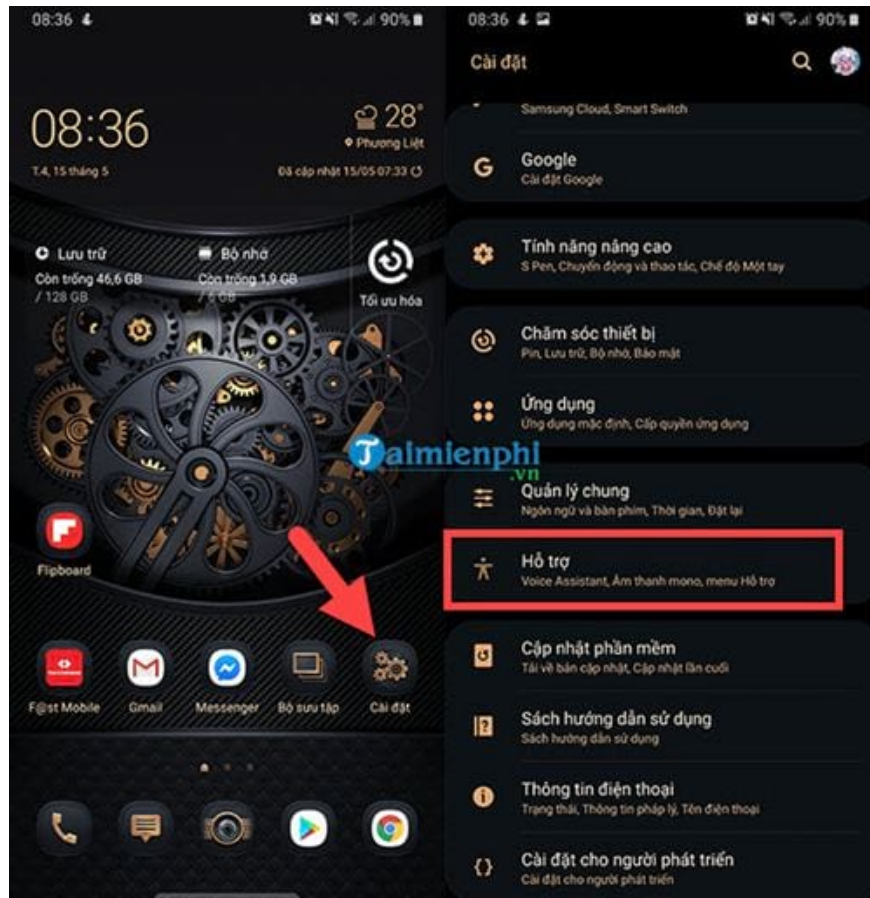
08:36 90%

08:36

28°
Phương Liệt
T.4, 15 tháng 5
Đã cập nhật 15/05 07:33

Lưu trữ
Còn trống 46,6 GB / 128 GB

Bộ nhớ
Còn trống 1,9 GB / 3 GB

Tối ưu hóa

Flipboard

F@st Mobile
Gmail
Messenger
Bộ sưu tập
Cài đặt

08:36 90%

Cài đặt

Samsung Cloud, Smart Switch

Google
Cài đặt Google

Tính năng nâng cao
S Pen, Chuyển động và thao tác, Chế độ Một tay

Chăm sóc thiết bị
Pin, Lưu trữ, Bộ nhớ, Bảo mật

Ứng dụng
Ứng dụng mặc định, Cấp quyền ứng dụng

Taimienphi.vn

Quản lý chung
Ngôn ngữ và bàn phím, Thời gian, Đặt lại

Hỗ trợ
Voice Assistant, Âm thanh mono, menu Hỗ trợ

Cập nhật phần mềm
Tải về bản cập nhật, Cập nhật lần cuối

Sách hướng dẫn sử dụng
Sách hướng dẫn sử dụng

Thông tin điện thoại
Trạng thái, Thông tin pháp lý, Tên điện thoại

Cài đặt cho người phát triển
Cài đặt cho người phát triển